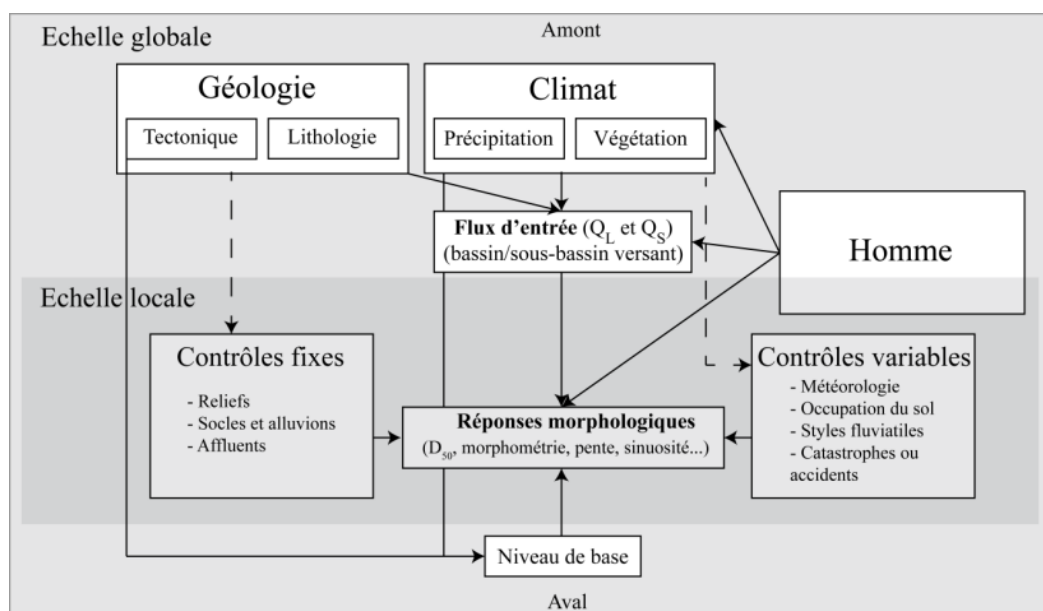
Echelle globale

Amont

Géologie

Tectonique

Lithologie

Climat

Précipitation

Végétation

**Flux d'entrée** ($Q_L$ et $Q_S$)
(bassin/sous-bassin versant)

Homme

Echelle locale

Contrôles fixes

- Reliefs
- Socles et alluvions
- Affluents

**Réponses morphologiques**
($D_{50}$, morphométrie, pente, sinuosité...)

Contrôles variables

- Météorologie
- Occupation du sol
- Styles fluviatiles
- Catastrophes ou accidents

Niveau de base

Aval